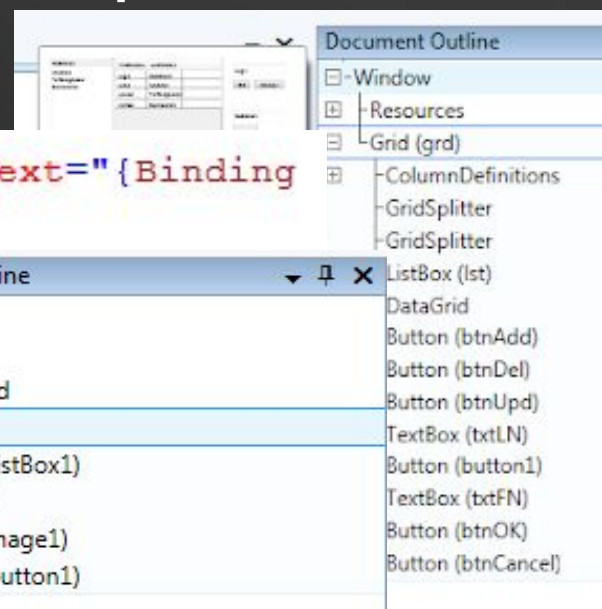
Document Outline
Window
Resources
Grid (grd)
ColumnDefinitions
GridSplitter
GridSplitter
ListBox (lst)
DataGrid
Button (btnAdd)
Button (btnDel)
Button (btnUpd)
TextBox (txtLN)
Button (button1)
TextBox (txtFN)
Button (btnOK)
Button (btnCancel)

ext="{Binding

line
d
stBox1)
mage1)
utton1)